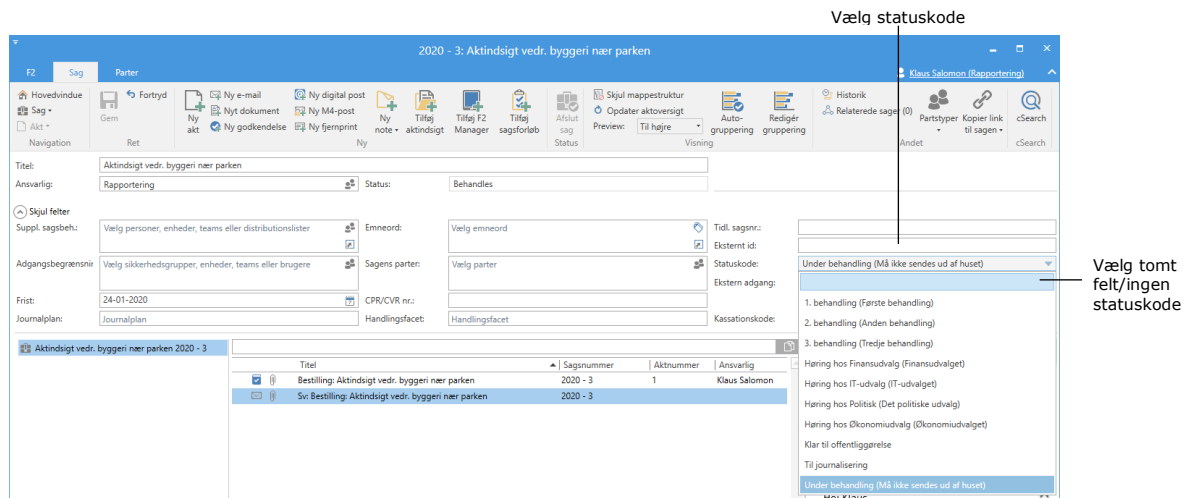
Vælg statuskode

Vælg tomt felt/ingen statuskode

2020 - 3: Aktindsigt vedr. byggeri nær parken

F2 Sag Parter

Klaus Salomon (Rapportering)

Hovedvindue
Sag
Akt
Navigation

Gem
Fortryd
Ret

Ny akt
Ny e-mail
Nyt dokument
Ny godkendelse
Ny digital post
Ny M4-post
Ny fjernprint
Ny note
Tilføj aktindsigt
Tilføj F2 Manager
Tilføj sagsforløb
Ny

Afslut sag
Status

Skjul mappestruktur
Opdater aktoversigt
Preview: Til højre
Auto-gruppering
Redigér gruppering
Visning

Historik
Relaterede sager (0)
Partstyper
Kopier link til sagen
Andet

cSearch
cSearch

Titel: Aktindsigt vedr. byggeri nær parken
Ansvarlig: Rapportering
Status: Behandles

Skjul felter
Suppl. sagsbeh.: Vælg personer, enheder, teams eller distributionslister
Emneord: Vælg emneord
Tidl. sagsnr.:
Eksternt id:
Adgangsbegrænsnir Vælg sikkerhedsgrupper, enheder, teams eller brugere
Sagens parter: Vælg parter
Statuskode: Under behandling (Må ikke sendes ud af huset)
Ekstern adgang:
Frist: 24-01-2020
CPR/CVR nr.:
Journalplan: Journalplan
Handlingsfacet: Handlingsfacet
Kassationskode:

Aktindsigt vedr. byggeri nær parken 2020 - 3

| Titel | Sagsnummer | Aktnummer | Ansvarlig |
|---|---|---|---|
| Bestilling: Aktindsigt vedr. byggeri nær parken | 2020 - 3 | 1 | Klaus Salomon |
| Sv: Bestilling: Aktindsigt vedr. byggeri nær parken | 2020 - 3 | | |

1. behandling (Første behandling)
2. behandling (Anden behandling)
3. behandling (Tredje behandling)
Høring hos Finansudvalg (Finansudvalget)
Høring hos IT-udvalg (IT-udvalget)
Høring hos Politisk (Det politiske udvalg)
Høring hos Økonomiudvalg (Økonomiudvalget)
Klar til offentliggørelse
Til journalisering
Under behandling (Må ikke sendes ud af huset)